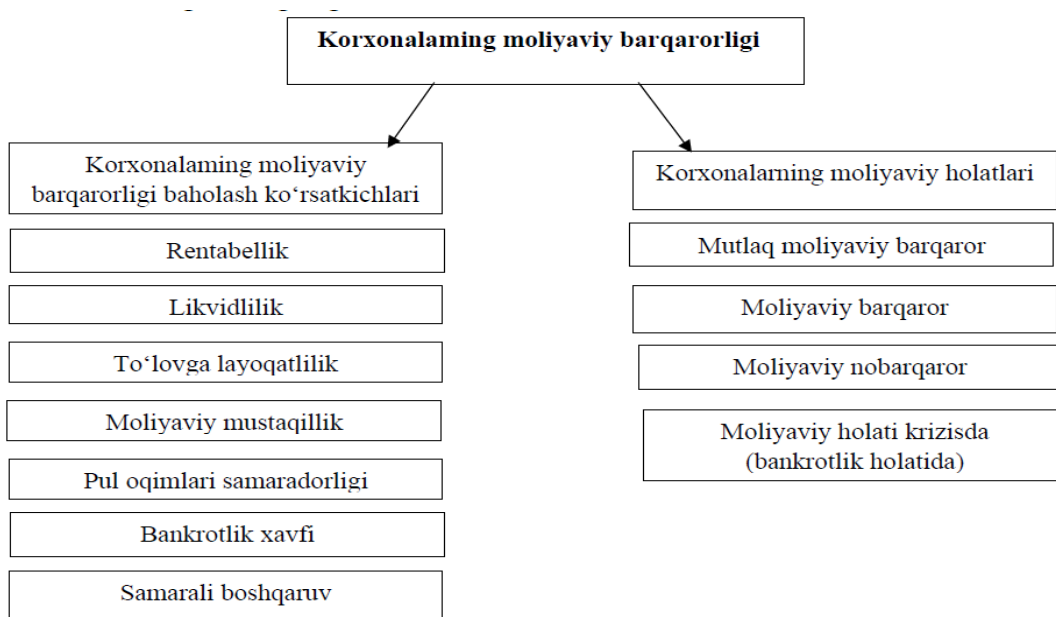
Korxonalaming moliyaviy barqarorligi

Korxonalaming moliyaviy barqarorligi baholash ko‘rsatkichlari

Rentabellik

Likvidlilik

To‘lovga layoqatlilik

Moliyaviy mustaqillik

Pul oqimlari samaradorligi

Bankrotlik xavfi

Samarali boshqaruv

Korxonalarning moliyaviy holatlari

Mutlaq moliyaviy barqaror

Moliyaviy barqaror

Moliyaviy nobarqaror

Moliyaviy holati krizisda (bankrotlik holatida)